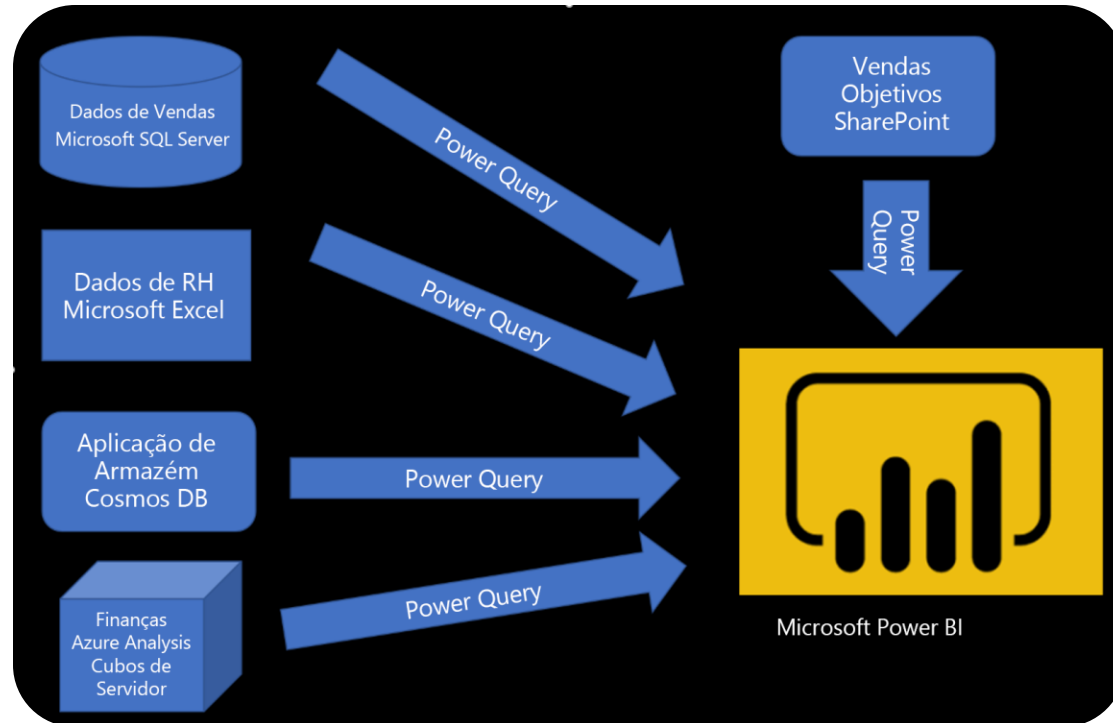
Dados de Vendas
Microsoft SQL Server

Power Query

Vendas
Objetivos
SharePoint

Power Query

Dados de RH
Microsoft Excel

Power Query

Aplicação de
Armazém
Cosmos DB

Power Query

Finanças
Azure Analysis
Cubos de
Servidor

Power Query

Microsoft Power BI